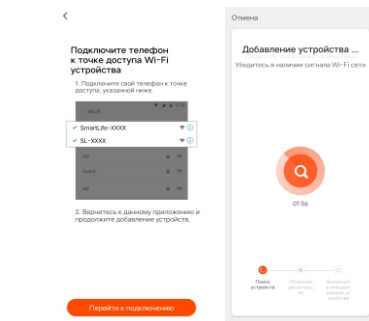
<

Подключите телефон к точке доступа Wi-Fi устройства

1. Подключите свой телефон к точке доступа, указанной ниже.

SmartLife-XXXX

SL-XXXX

2. Вернитесь к данному приложению и продолжите добавление устройств.

Перейти к подключению

Отмена

Добавление устройства ...

Убедитесь в наличии сигнала Wi-Fi сети

01:56

Поиск устройства

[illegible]

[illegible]